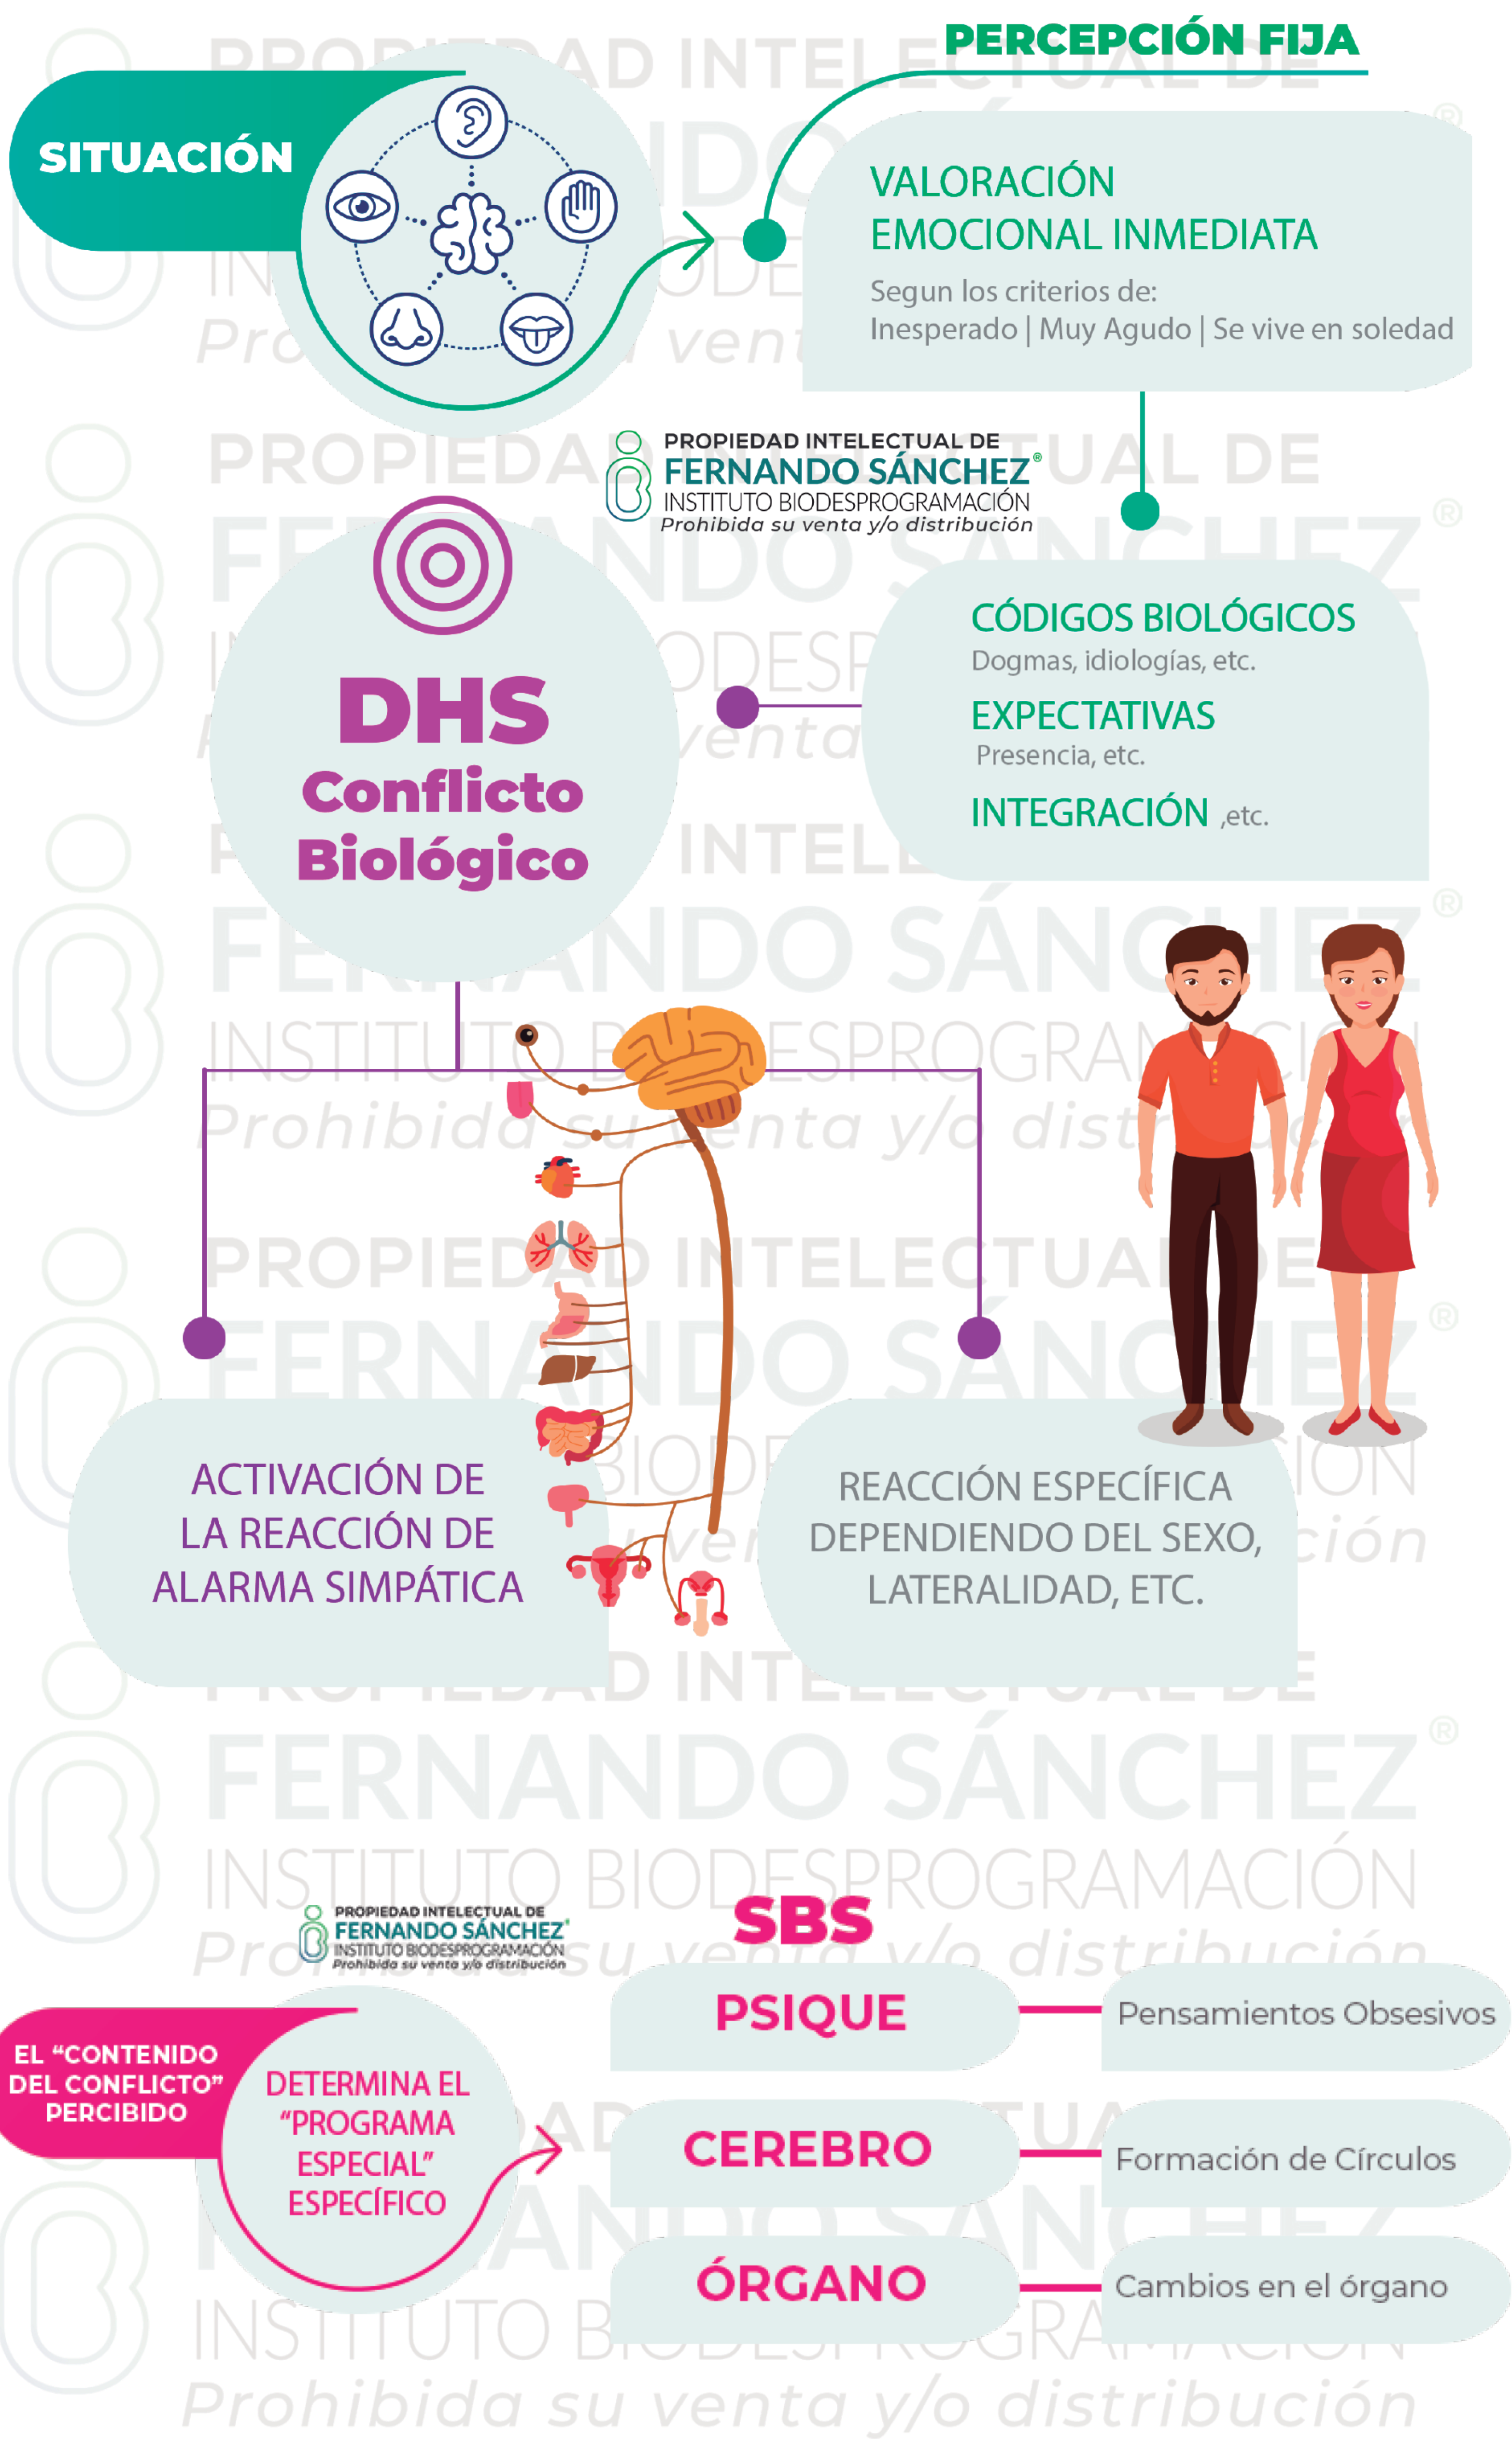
PERCEPCIÓN FIJA

SITUACIÓN

VALORACIÓN EMOCIONAL INMEDIATA

Segun los criterios de:
Inesperado | Muy Agudo | Se vive en soledad

PROPIEDAD INTELECTUAL DE
FERNANDO SÁNCHEZ®
INSTITUTO BIODESPROGRAMACIÓN
Prohibida su venta y/o distribución

DHS
Conflicto Biológico

CÓDIGOS BIOLÓGICOS
Dogmas, idiologías, etc.

EXPECTATIVAS
Presencia, etc.

INTEGRACIÓN ,etc.

ACTIVACIÓN DE LA REACCIÓN DE ALARMA SIMPÁTICA

REACCIÓN ESPECÍFICA DEPENDIENDO DEL SEXO, LATERALIDAD, ETC.

PROPIEDAD INTELECTUAL DE
FERNANDO SÁNCHEZ®
INSTITUTO BIODESPROGRAMACIÓN
Prohibida su venta y/o distribución

SBS

EL "CONTENIDO DEL CONFLICTO" PERCIBIDO

DETERMINA EL "PROGRAMA ESPECIAL" ESPECÍFICO

PSIQUE — Pensamientos Obsesivos

CEREBRO — Formación de Círculos

ÓRGANO — Cambios en el órgano

PROPIEDAD INTELECTUAL DE FERNANDO SÁNCHEZ® INSTITUTO BIODESPROGRAMACIÓN Prohibida su venta y/o distribución